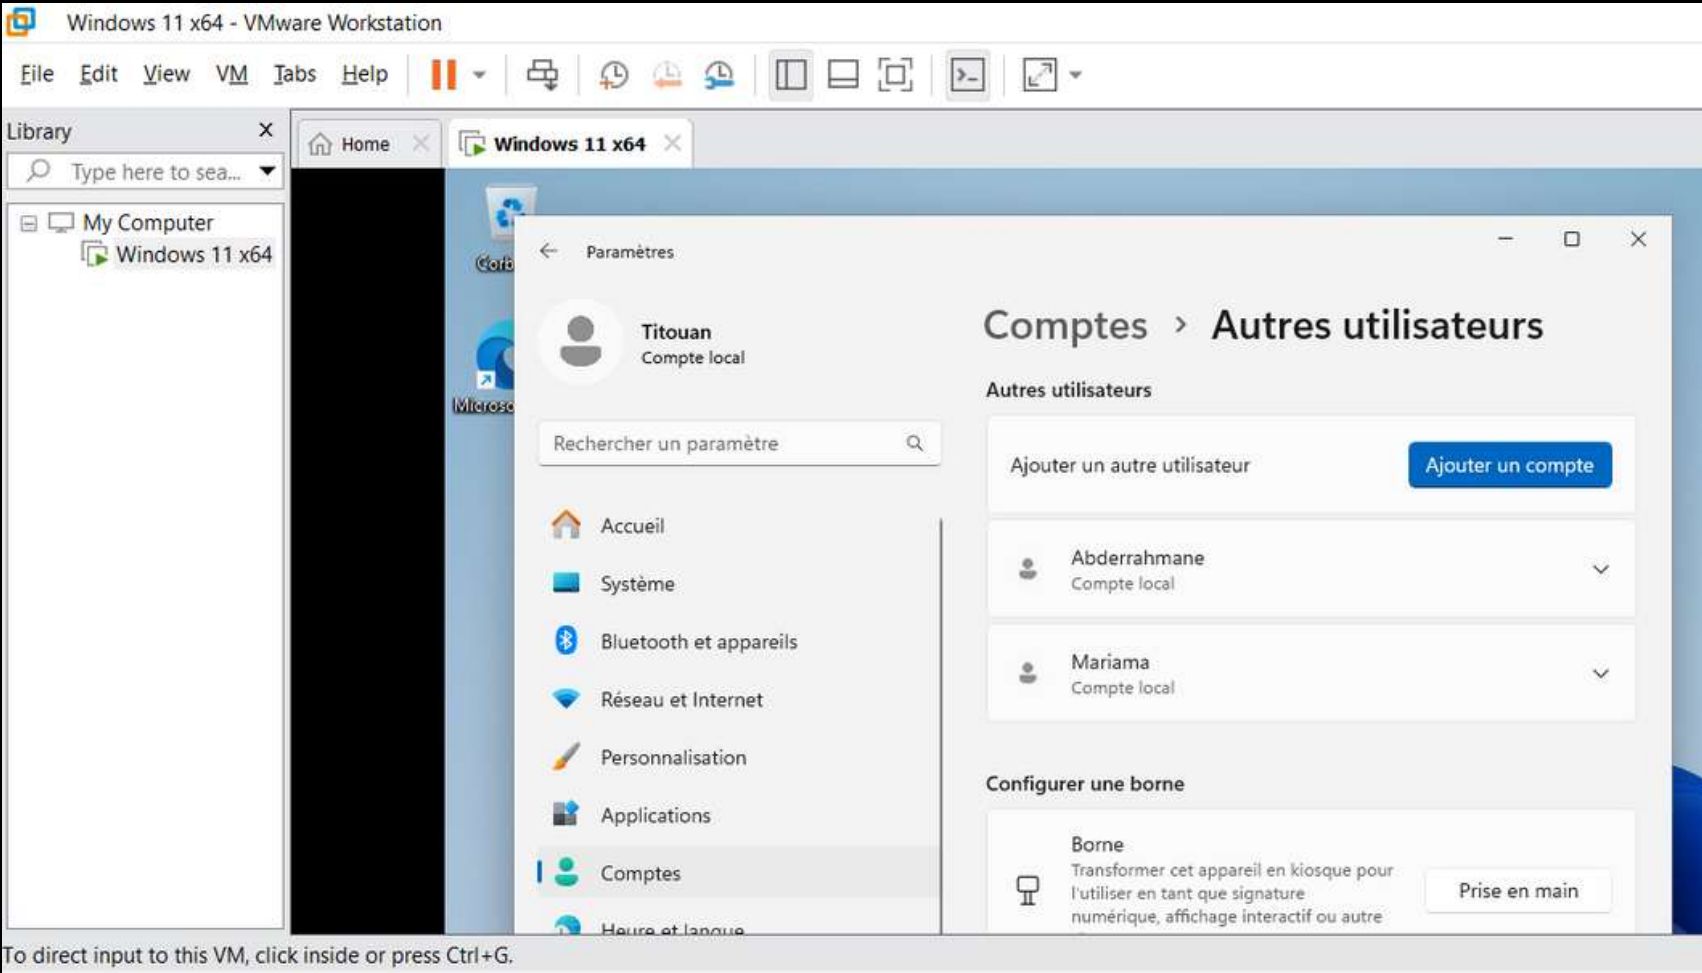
Windows 11 x64 - VMware Workstation

File Edit View VM Tabs Help

Library ×

Type here to sea...

My Computer
Windows 11 x64

Home ×
Windows 11 x64 ×

Corb
Microso

Paramètres

Titouan
Compte local

Rechercher un paramètre

Accueil
Système
Bluetooth et appareils
Réseau et Internet
Personnalisation
Applications
Comptes
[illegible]

Comptes › Autres utilisateurs

Autres utilisateurs

Ajouter un autre utilisateur
Ajouter un compte

Abderrahmane
Compte local

Mariama
Compte local

Configurer une borne

Borne
Transformer cet appareil en kiosque pour l'utiliser en tant que signature numérique, affichage interactif ou autre
Prise en main

To direct input to this VM, click inside or press Ctrl+G.